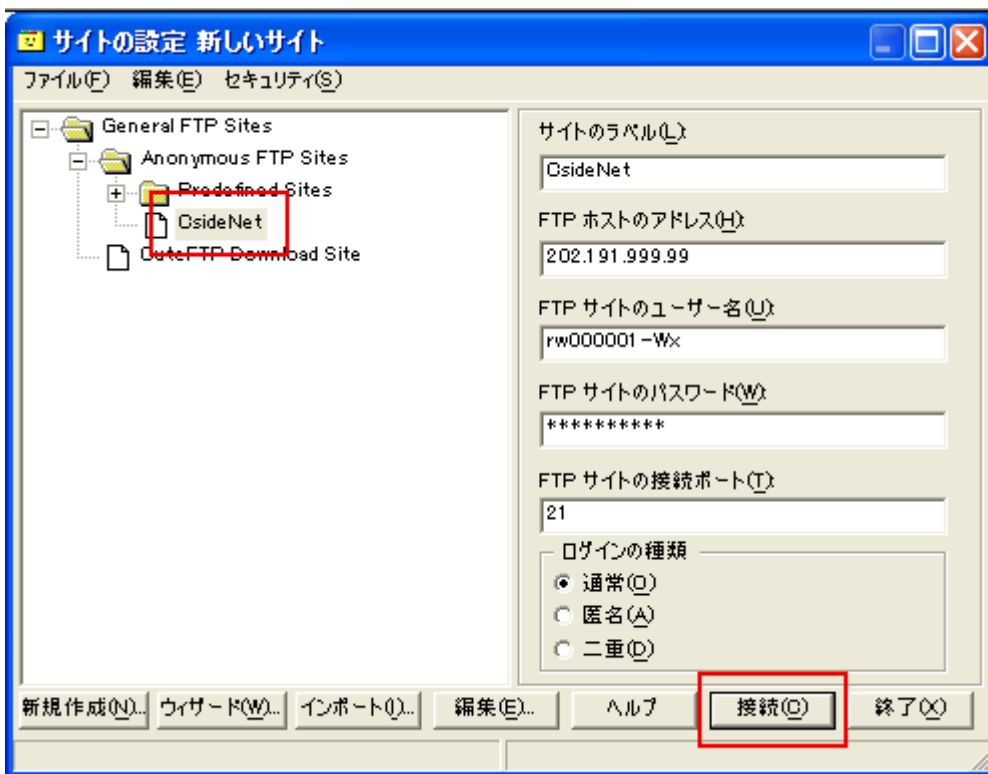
サイトの設定 新しいサイト

ファイル(F) 編集(E) セキュリティ(S)

General FTP Sites
Anonymous FTP Sites
Predefined Sites
CsideNet
CuteFTP Download Site

サイトのラベル(L):
CsideNet
FTP ホストのアドレス(H):
202.191.999.99
FTP サイトのユーザー名(U):
rw000001-Wx
FTP サイトのパスワード(W):
**********
FTP サイトの接続ポート(T):
21
ログインの種類
通常(O)
匿名(A)
二重(D)

新規作成(N)... ウィザード(W)... インポート(I)... 編集(E)... ヘルプ 接続(C) 終了(X)